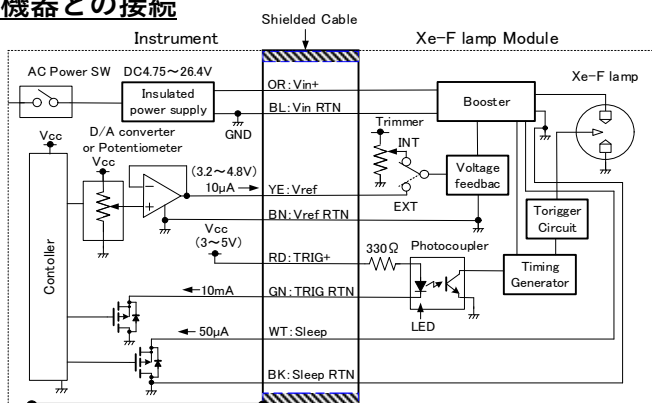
機器との接続

Shielded Cable

Instrument

Xe-F lamp Module

AC Power SW

DC4.75～26.4V

Insulated power supply

OR : Vin+

BL : Vin RTN

GND

Booster

Xe-F lamp

Vcc

D/A converter or Potentiometer

Vcc

Trimmer

INT

(3.2～4.8V)

10μA

YE : Vref

Voltage feedbac

EXT

BN : Vref RTN

Torigger Circuit

Contoller

Vcc
(3～5V)

RD : TRIG+

330Ω

Photocoupler

Timing Generator

10mA

GN : TRIG RTN

LED

50μA

WT : Sleep

BK : Sleep RTN